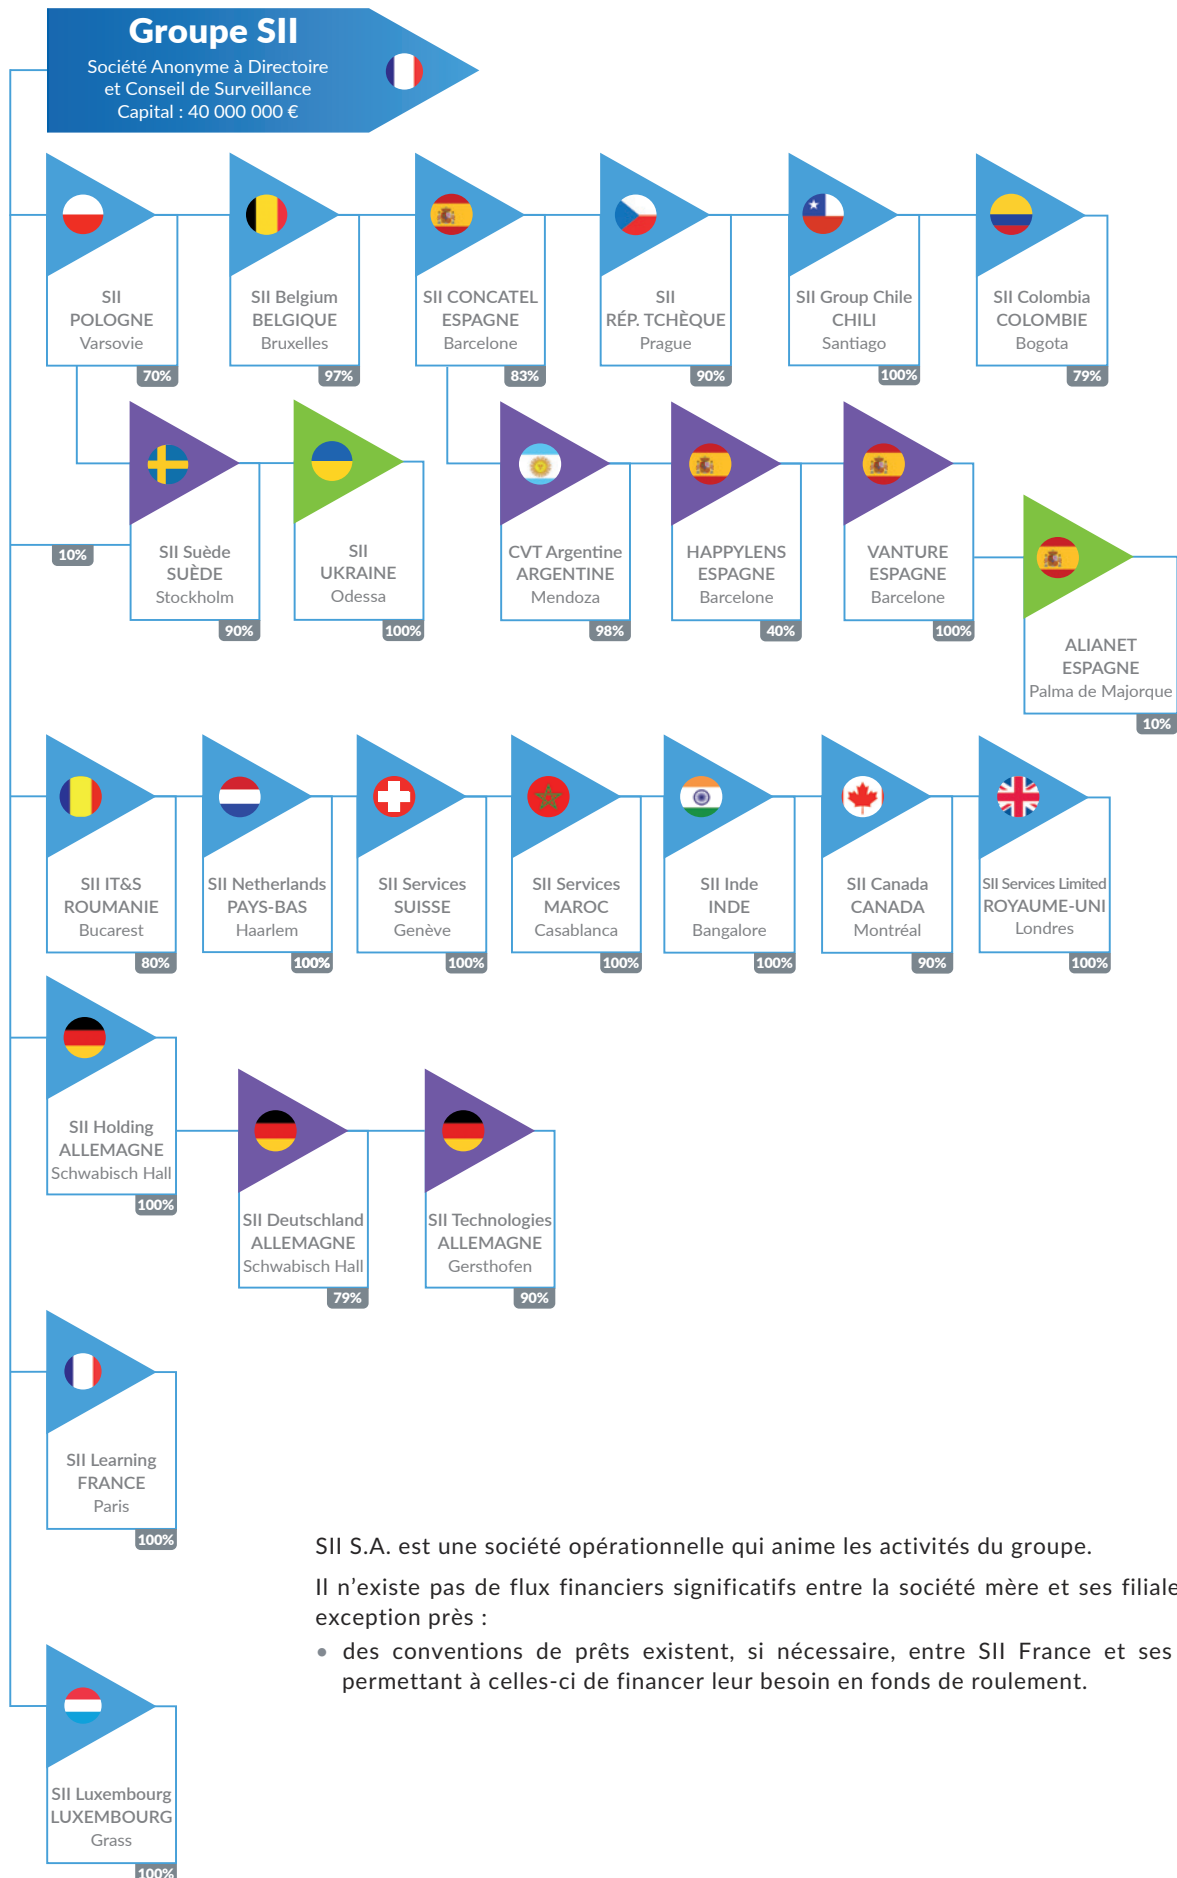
Groupe SII
Société Anonyme à Directoire et Conseil de Surveillance
Capital : 40 000 000 €

SII
POLOGNE
Varsovie
70%

SII Belgium
BELGIQUE
Bruxelles
97%

SII CONCATEL
ESPAGNE
Barcelone
83%

SII
RÉP. TCHÈQUE
Prague
90%

SII Group Chile
CHILI
Santiago
100%

SII Colombia
COLOMBIE
Bogota
79%

10%

SII Suède
SUÈDE
Stockholm
90%

SII
UKRAINE
Odessa
100%

CVT Argentine
ARGENTINE
Mendoza
98%

HAPPYLENS
ESPAGNE
Barcelone
40%

VANTURE
ESPAGNE
Barcelone
100%

ALIANET
ESPAGNE
Palma de Majorque
10%

SII IT&S
ROUMANIE
Bucarest
80%

SII Netherlands
PAYS-BAS
Haarlem
100%

SII Services
SUISSE
Genève
100%

SII Services
MAROC
Casablanca
100%

SII Inde
INDE
Bangalore
100%

SII Canada
CANADA
Montréal
90%

SII Services Limited
ROYAUME-UNI
Londres
100%

SII Holding
ALLEMAGNE
Schwabisch Hall
100%

SII Deutschland
ALLEMAGNE
Schwabisch Hall
79%

SII Technologies
ALLEMAGNE
Gersthofen
90%

SII Learning
FRANCE
Paris
100%

SII Luxembourg
LUXEMBOURG
Grass
100%

SII S.A. est une société opérationnelle qui anime les activités du groupe.

Il n'existe pas de flux financiers significatifs entre la société mère et ses filiale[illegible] exception près :

• des conventions de prêts existent, si nécessaire, entre SII France et ses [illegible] permettant à celles-ci de financer leur besoin en fonds de roulement.